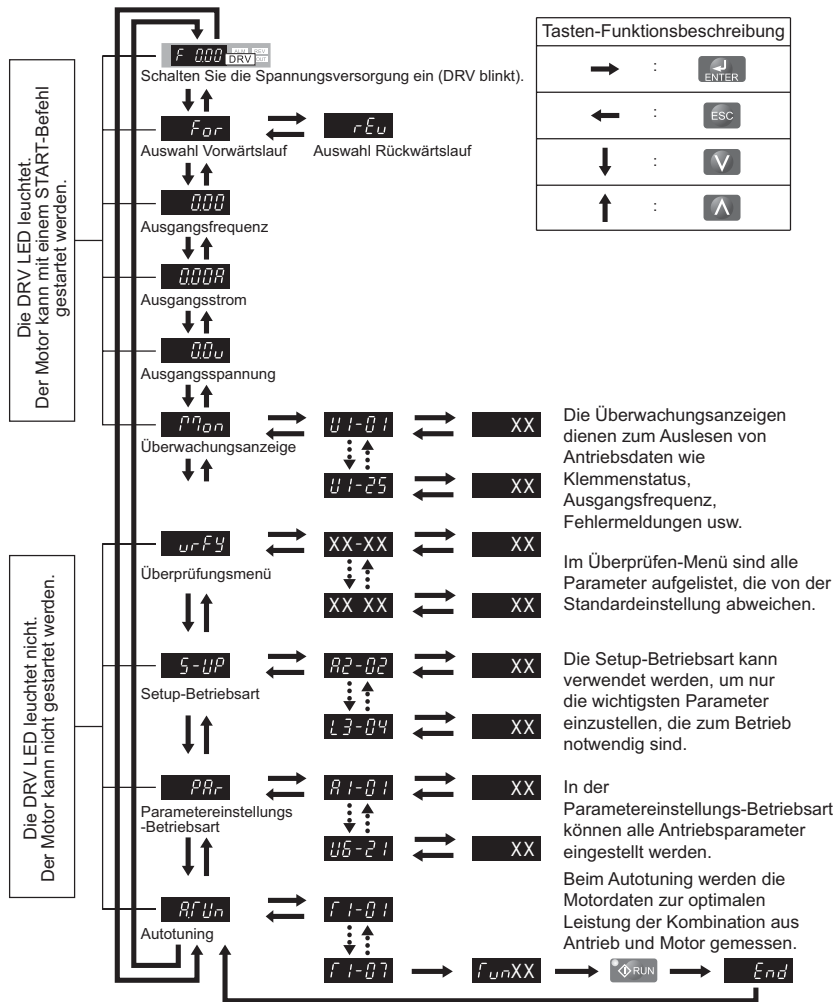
Tasten-Funktionsbeschreibung

| | | |
|---|---|---|
| → | : | ENTER |
| ← | : | ESC |
| ↓ | : | V |
| ↑ | : | Λ |

Die DRV LED leuchtet. Der Motor kann mit einem START-Befehl gestartet werden.

Die DRV LED leuchtet nicht. Der Motor kann nicht gestartet werden.

F 0.00 AUR REV DRV OUT
Schalten Sie die Spannungsversorgung ein (DRV blinkt).

For
Auswahl Vorwärtslauf

rEu
Auswahl Rückwärtslauf

0.00
Ausgangsfrequenz

0.00A
Ausgangsstrom

0.0u
Ausgangsspannung

Mon
Überwachungsanzeige

U1-01 XX
U1-25 XX

Die Überwachungsanzeigen dienen zum Auslesen von Antriebsdaten wie Klemmenstatus, Ausgangsfrequenz, Fehlermeldungen usw.

urFY
Überprüfungsmenü

XX-XX XX
XX XX XX

Im Überprüfen-Menü sind alle Parameter aufgelistet, die von der Standardeinstellung abweichen.

S-UP
Setup-Betriebsart

A2-02 XX
L3-04 XX

Die Setup-Betriebsart kann verwendet werden, um nur die wichtigsten Parameter einzustellen, die zum Betrieb notwendig sind.

PAr
Parametereinstellungs -Betriebsart

A1-01 XX
U6-21 XX

In der Parametereinstellungs-Betriebsart können alle Antriebsparameter eingestellt werden.

AtUn
Autotuning

T1-01
T1-07

TunXX
RUN
End

Beim Autotuning werden die Motordaten zur optimalen Leistung der Kombination aus Antrieb und Motor gemessen.